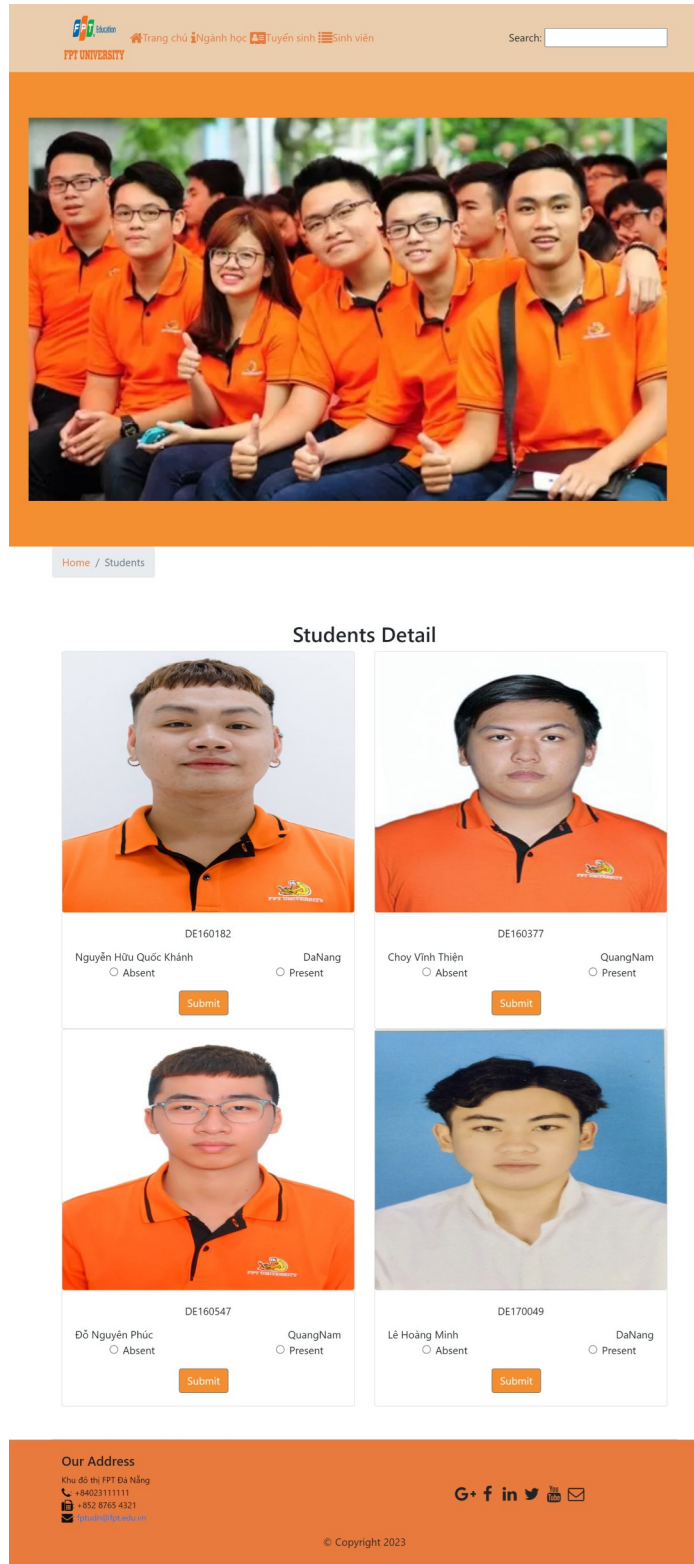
FPT Education
FPT UNIVERSITY

Trang chủ Ngành học Tuyển sinh Sinh viên

Search:

Home / Students

Students Detail

DE160182
Nguyễn Hữu Quốc Khánh DaNang
Absent Present
Submit

DE160377
Choy Vĩnh Thiện QuangNam
Absent Present
Submit

DE160547
Đỗ Nguyên Phúc QuangNam
Absent Present
Submit

DE170049
Lê Hoàng Minh DaNang
Absent Present
Submit

Our Address
Khu đô thị FPT Đà Nẵng
+84023111111
+852 8765 4321
fptudn@fpt.edu.vn

© Copyright 2023